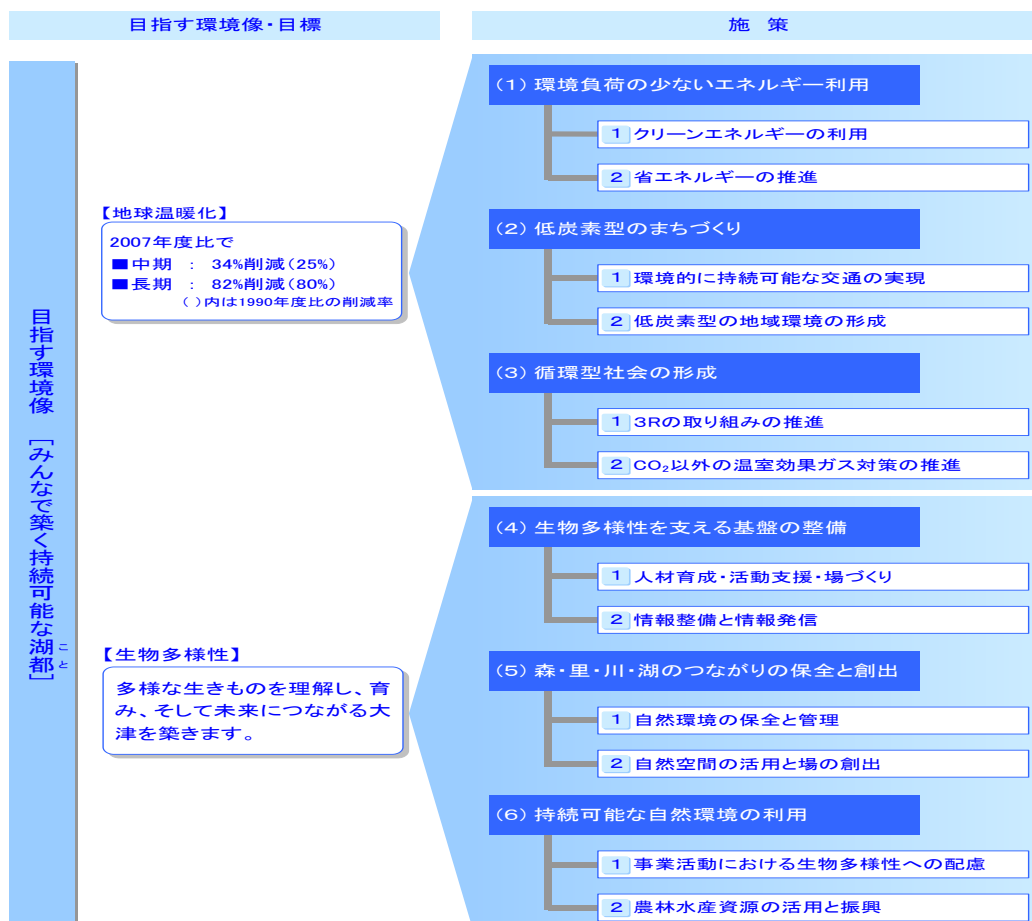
目指す環境像・目標

施　策

目指す環境像 ［みんなで築く持続可能な湖都］
こと

【地球温暖化】
2007年度比で
■中期 ： 34%削減（25%）
■長期 ： 82%削減（80%）
（ ）内は1990年度比の削減率

【生物多様性】
多様な生きものを理解し、育み、そして未来につながる大津を築きます。

(1) 環境負荷の少ないエネルギー利用
1 クリーンエネルギーの利用
2 省エネルギーの推進

(2) 低炭素型のまちづくり
1 環境的に持続可能な交通の実現
2 低炭素型の地域環境の形成

(3) 循環型社会の形成
1 3Rの取り組みの推進
2 $CO_2$以外の温室効果ガス対策の推進

(4) 生物多様性を支える基盤の整備
1 人材育成・活動支援・場づくり
2 情報整備と情報発信

(5) 森・里・川・湖のつながりの保全と創出
1 自然環境の保全と管理
2 自然空間の活用と場の創出

(6) 持続可能な自然環境の利用
1 事業活動における生物多様性への配慮
2 農林水産資源の活用と振興